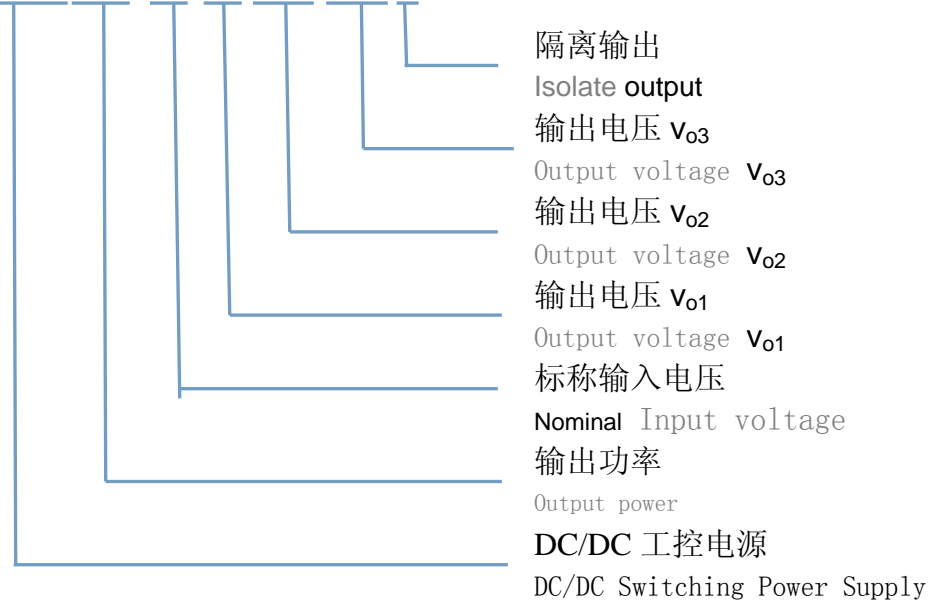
隔离输出
Isolate output
输出电压 $V_{o3}$
Output voltage $V_{o3}$
输出电压 $V_{o2}$
Output voltage $V_{o2}$
输出电压 $V_{o1}$
Output voltage $V_{o1}$
标称输入电压
Nominal Input voltage
输出功率
Output power
DC/DC 工控电源
DC/DC Switching Power Supply